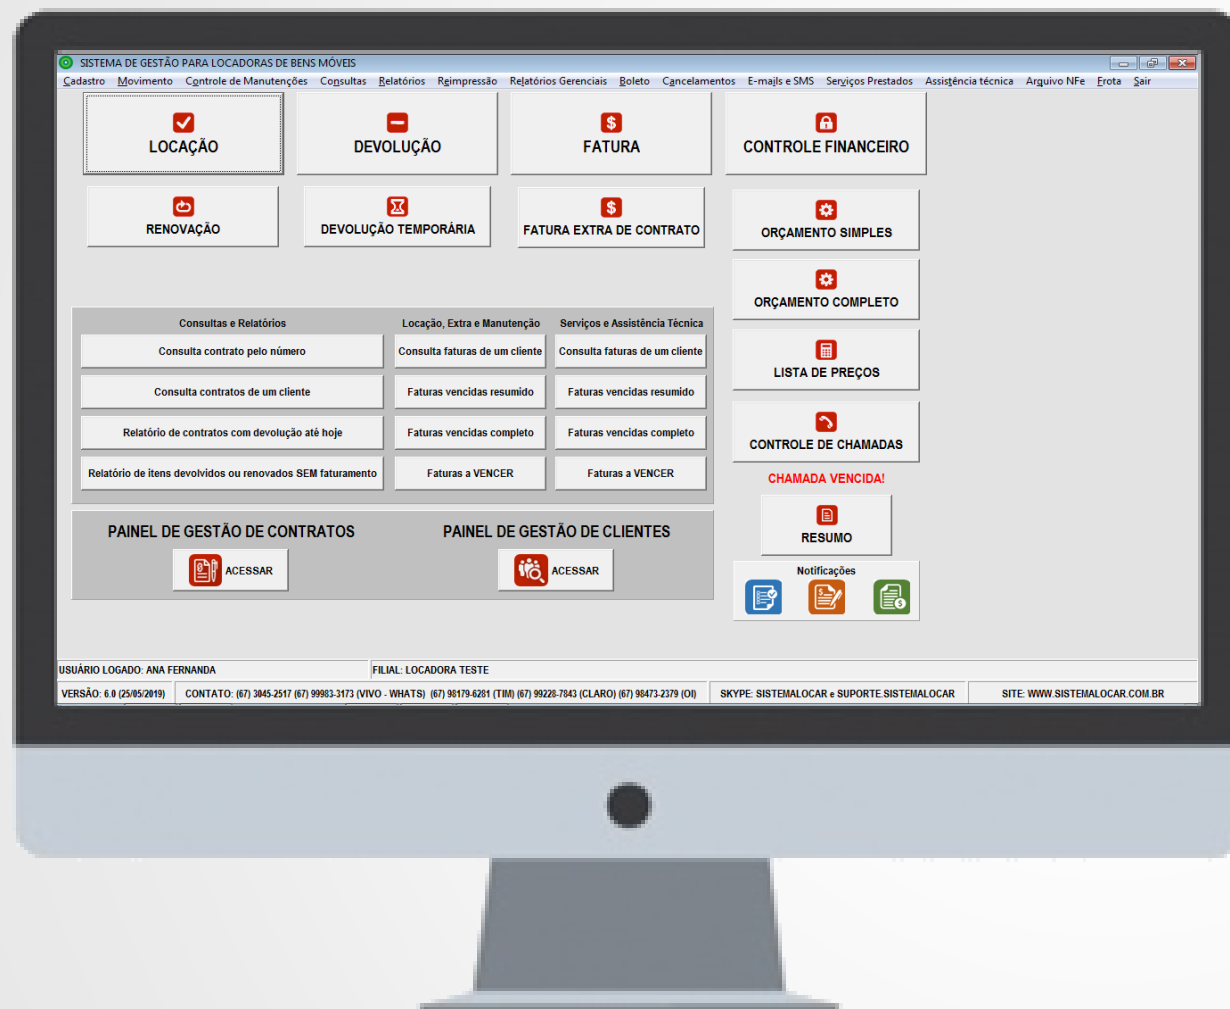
SISTEMA DE GESTÃO PARA LOCADORAS DE BENS MÓVEIS

Cadastro Movimento Controle de Manutenções Consultas Relatórios Reimpressão Relatórios Gerenciais Boleto Cancelamentos E-mails e SMS Serviços Prestados Assistência técnica Arquivo NFe Frota Sair

LOCAÇÃO
DEVOLUÇÃO
FATURA
CONTROLE FINANCEIRO
RENOVAÇÃO
DEVOLUÇÃO TEMPORÁRIA
FATURA EXTRA DE CONTRATO
ORÇAMENTO SIMPLES
ORÇAMENTO COMPLETO
LISTA DE PREÇOS
CONTROLE DE CHAMADAS
CHAMADA VENCIDA!
RESUMO
Notificações

Consultas e Relatórios
Consulta contrato pelo número
Consulta contratos de um cliente
Relatório de contratos com devolução até hoje
Relatório de itens devolvidos ou renovados SEM faturamento

Locação, Extra e Manutenção
Consulta faturas de um cliente
Faturas vencidas resumido
Faturas vencidas completo
Faturas a VENCER

Serviços e Assistência Técnica
Consulta faturas de um cliente
Faturas vencidas resumido
Faturas vencidas completo
Faturas a VENCER

PAINEL DE GESTÃO DE CONTRATOS
ACESSAR
PAINEL DE GESTÃO DE CLIENTES
ACESSAR

USUÁRIO LOGADO: ANA FERNANDA
FILIAL: LOCADORA TESTE
VERSÃO: 6.0 (25/05/2019)
CONTATO: (67) 3045-2517 (67) 99983-3173 (VIVO - WHATS) (67) 98179-6281 (TIM) (67) 99228-7843 (CLARO) (67) 98473-2379 (OI)
SKYPE: SISTEMALOCAR e SUPORTE.SISTEMALOCAR
SITE: WWW.SISTEMALOCAR.COM.BR